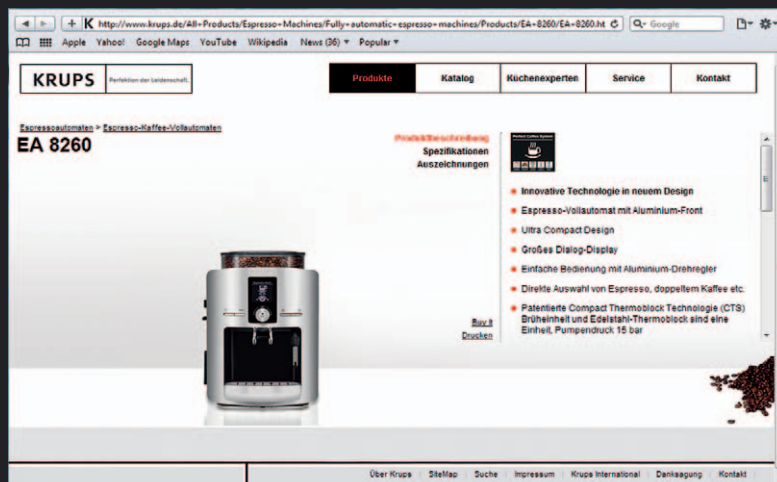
http://www.krups.de/All+Products/Espresso+Machines/Fully+automatic+espresso+machines/Products/EA+8260/EA+8260.ht

Q+ Google

Apple Yahoo! Google Maps YouTube Wikipedia News (36) Popular

KRUPS Perfektion der Leidenschaft.

Produkte | Katalog | Küchenexperten | Service | Kontakt

Espressoautomaten > Espresso-Kaffee-Vollautomaten

EA 8260

Produktbeschreibung
Spezifikationen
Auszeichnungen

Perfect Coffee System

Innovative Technologie in neuem Design
Espresso-Vollautomat mit Aluminium-Front
Ultra Compact Design
Großes Dialog-Display
Einfache Bedienung mit Aluminium-Drehregler
Direkte Auswahl von Espresso, doppeltem Kaffee etc.
Patentierte Compact Thermoblock Technologie (CTS) Brüheinheit und Edelstahl-Thermoblock sind eine Einheit, Pumpendruck 15 bar

Buy it
Drucken

Über Krups | SiteMap | Suche | Impressum | Krups International | Danksagung | Kontakt